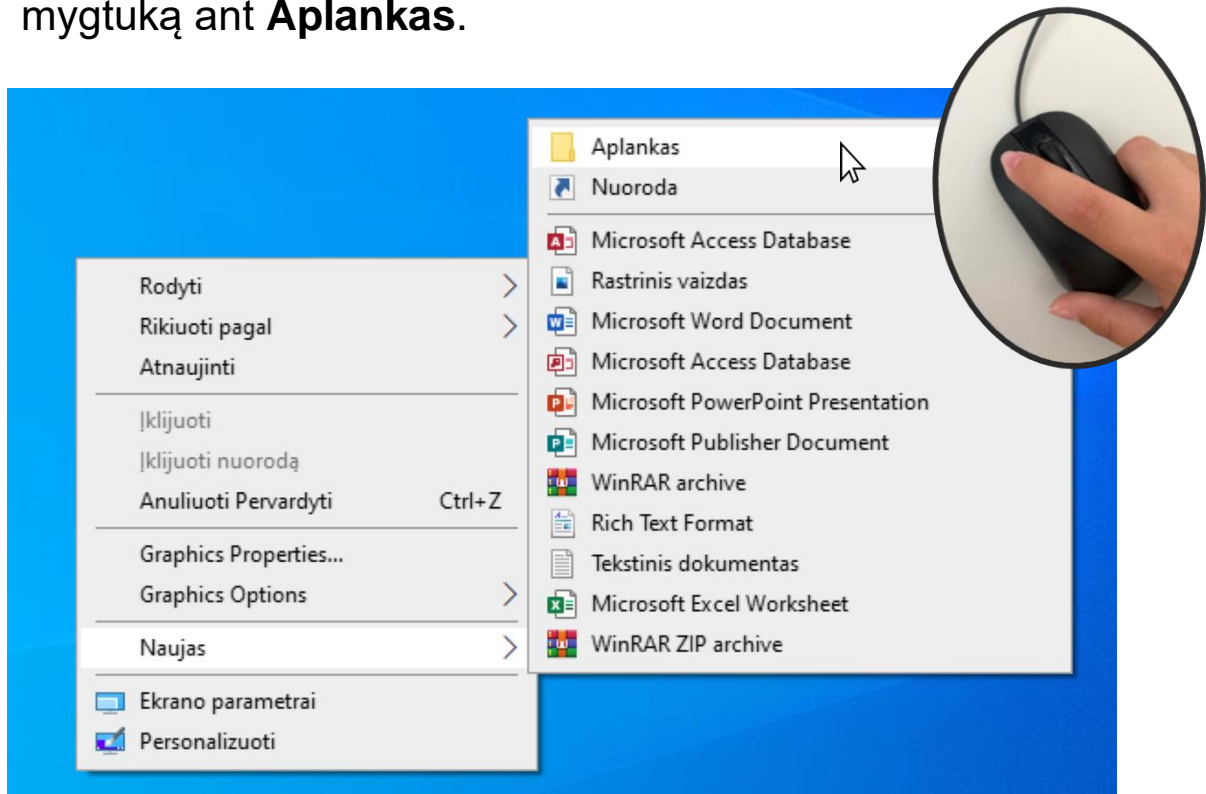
mygtuką ant **Aplankas**.

Rodyti
Rikiuoti pagal
Atnaujinti
Įklijuoti
Įklijuoti nuorodą
Anuliuoti Pervardyti Ctrl+Z
Graphics Properties...
Graphics Options
Naujas
Ekrano parametrai
Personalizuoti

Aplankas
Nuoroda
Microsoft Access Database
Rastrinis vaizdas
Microsoft Word Document
Microsoft Access Database
Microsoft PowerPoint Presentation
Microsoft Publisher Document
WinRAR archive
Rich Text Format
Tekstinis dokumentas
Microsoft Excel Worksheet
WinRAR ZIP archive